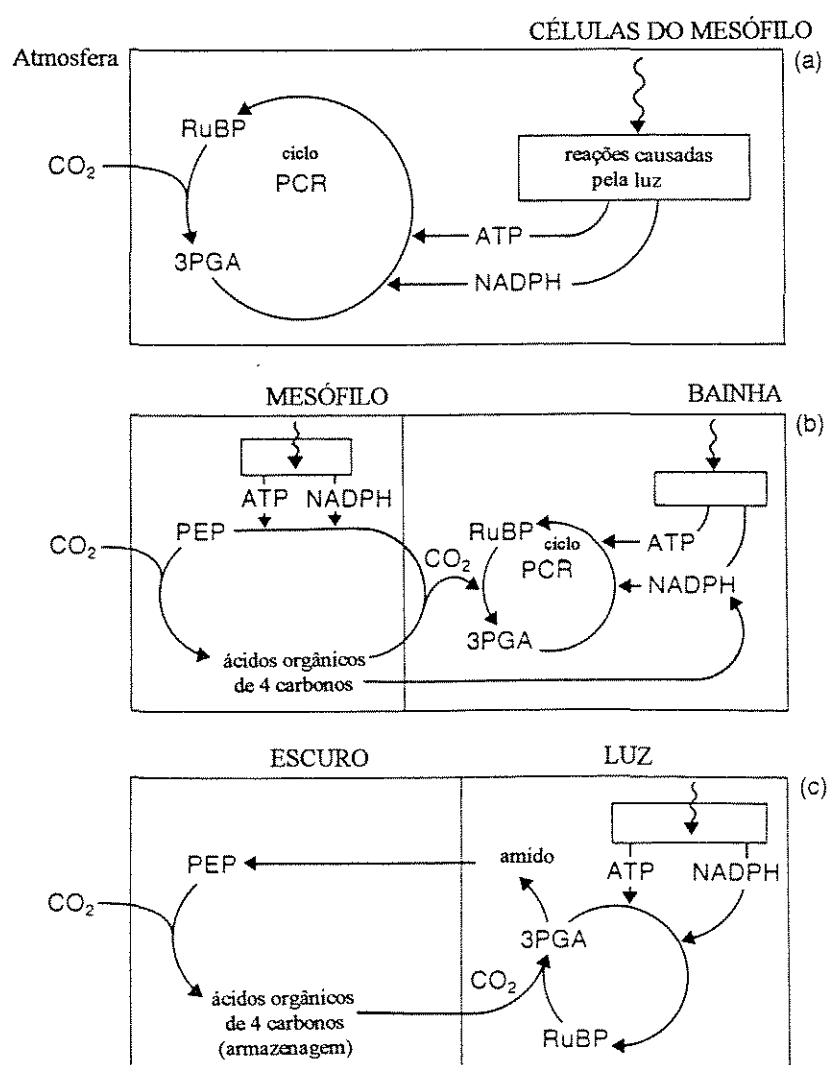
CÉLULAS DO MESÓFILO

Atmosfera

(a)

RuBP

ciclo PCR

$CO_2$

reações causadas pela luz

ATP

3PGA

NADPH

MESÓFILO

BAINHA

(b)

ATP NADPH

PEP

$CO_2$

RuBP

ciclo PCR

ATP

$CO_2$

NADPH

3PGA

ácidos orgânicos de 4 carbonos

ESCURO

LUZ

(c)

PEP

amido

ATP

NADPH

$CO_2$

3PGA

$CO_2$

ácidos orgânicos de 4 carbonos (armazenagem)

RuBP